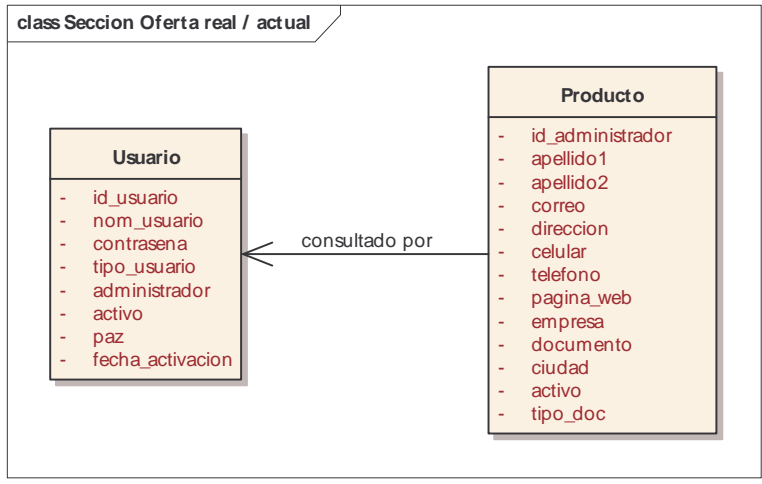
class Seccion Oferta real / actual

Usuario

- id_usuario
- nom_usuario
- contrasena
- tipo_usuario
- administrador
- activo
- paz
- fecha_activacion

consultado por

Producto

- id_administrador
- apellido1
- apellido2
- correo
- direccion
- celular
- telefono
- pagina_web
- empresa
- documento
- ciudad
- activo
- tipo_doc